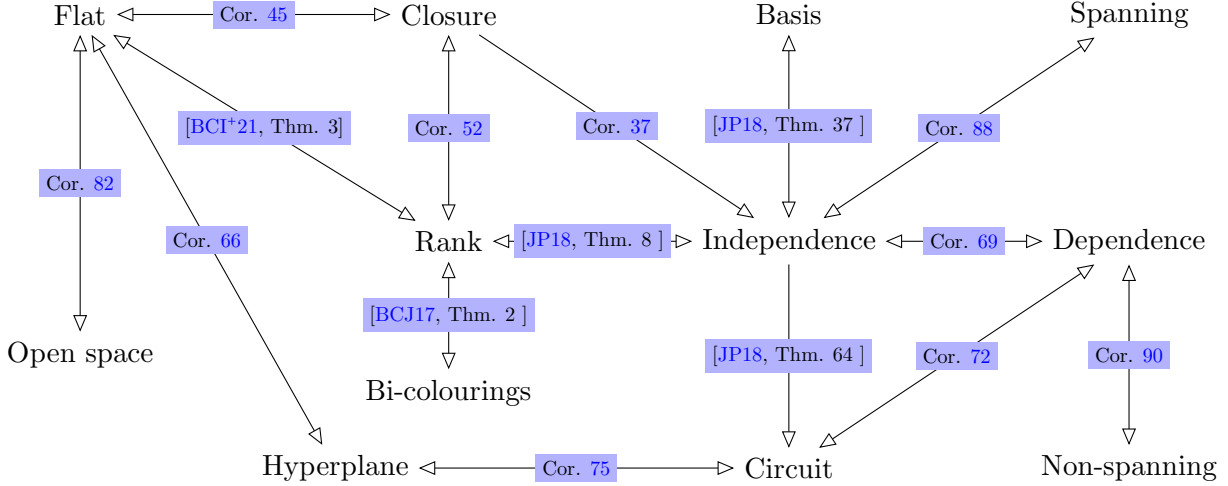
Flat
Cor. 45
Closure
Basis
Spanning
[BCI$^+$21, Thm. 3]
Cor. 52
Cor. 37
[JP18, Thm. 37 ]
Cor. 88
Cor. 82
Cor. 66
Rank
[JP18, Thm. 8 ]
Independence
Cor. 69
Dependence
[BCJ17, Thm. 2 ]
Open space
[JP18, Thm. 64 ]
Cor. 72
Cor. 90
Bi-colourings
Hyperplane
Cor. 75
Circuit
Non-spanning